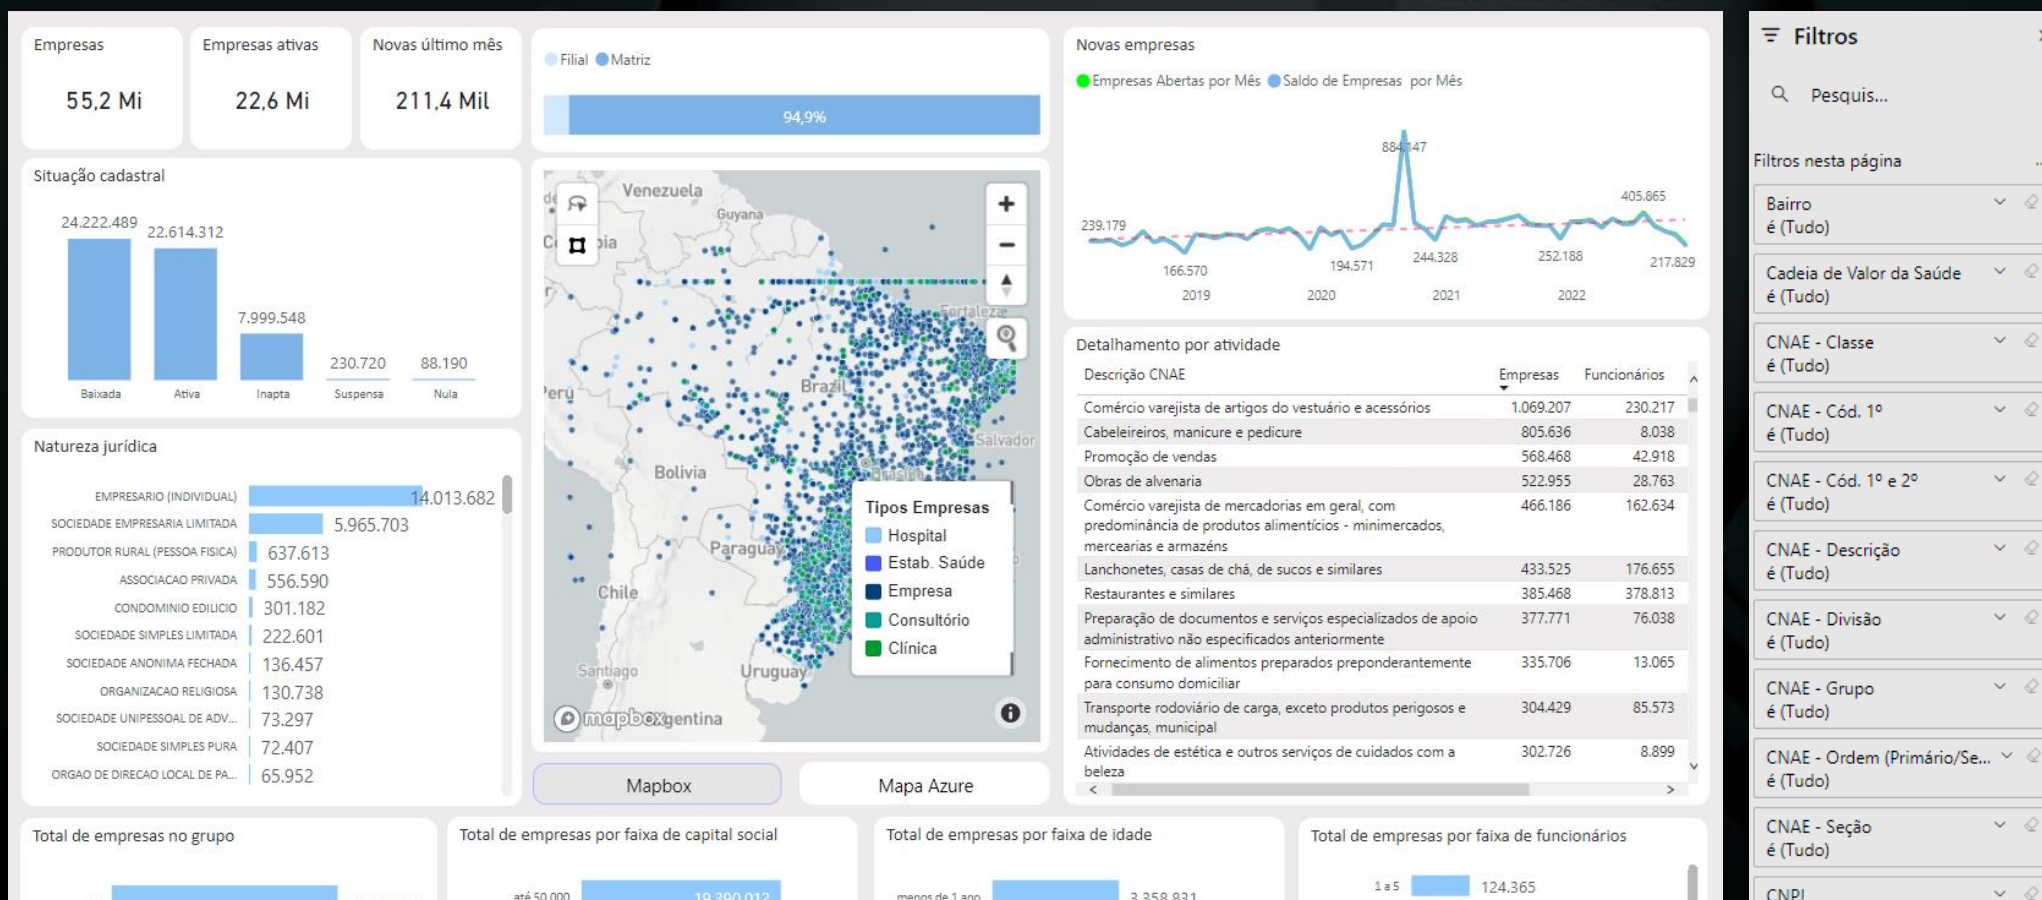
Empresas
55,2 Mi

Empresas ativas
22,6 Mi

Novas último mês
211,4 Mil

Filial Matriz
94,9%

Novas empresas
Empresas Abertas por Mês Saldo de Empresas por Mês
884.147
239.179
405.865
166.570
194.571
244.328
252.188
217.829
2019 2020 2021 2022

Situação cadastral
24.222.489 22.614.312 7.999.548 230.720 88.190
Baixada Ativa Inapta Suspensa Nula

Venezuela
Guyana
Fortaleza
Brazil
Peru
Salvador
Bolivia
Brasília
Paraguay
Chile
Santiago
Uruguay
mapbox
Argentina

Tipos Empresas
Hospital
Estab. Saúde
Empresa
Consultório
Clínica

Natureza jurídica
EMPRESARIO (INDIVIDUAL) 14.013.682
SOCIEDADE EMPRESARIA LIMITADA 5.965.703
PRODUTOR RURAL (PESSOA FISICA) 637.613
ASSOCIACAO PRIVADA 556.590
CONDOMINIO EDILICIO 301.182
SOCIEDADE SIMPLES LIMITADA 222.601
SOCIEDADE ANONIMA FECHADA 136.457
ORGANIZACAO RELIGIOSA 130.738
SOCIEDADE UNIPESSOAL DE ADV... 73.297
SOCIEDADE SIMPLES PURA 72.407
ORGAO DE DIRECAO LOCAL DE PA... 65.952

Detalhamento por atividade
| Descrição CNAE | Empresas | Funcionários |
|---|---|---|
| Comércio varejista de artigos do vestuário e acessórios | 1.069.207 | 230.217 |
| Cabeleireiros, manicure e pedicure | 805.636 | 8.038 |
| Promoção de vendas | 568.468 | 42.918 |
| Obras de alvenaria | 522.955 | 28.763 |
| Comércio varejista de mercadorias em geral, com predominância de produtos alimentícios - minimercados, mercearias e armazéns | 466.186 | 162.634 |
| Lanchonetes, casas de chá, de sucos e similares | 433.525 | 176.655 |
| Restaurantes e similares | 385.468 | 378.813 |
| Preparação de documentos e serviços especializados de apoio administrativo não especificados anteriormente | 377.771 | 76.038 |
| Fornecimento de alimentos preparados preponderantemente para consumo domiciliar | 335.706 | 13.065 |
| Transporte rodoviário de carga, exceto produtos perigosos e mudanças, municipal | 304.429 | 85.573 |
| Atividades de estética e outros serviços de cuidados com a beleza | 302.726 | 8.899 |

Mapbox
Mapa Azure

Total de empresas no grupo
Total de empresas por faixa de capital social
até 50.000 19.390.012
Total de empresas por faixa de idade
menos de 1 ano 3.358.831
Total de empresas por faixa de funcionários
1 a 5 124.365

Filtros
Pesquis...
Filtros nesta página
Bairro
é (Tudo)
Cadeia de Valor da Saúde
é (Tudo)
CNAE - Classe
é (Tudo)
CNAE - Cód. 1º
é (Tudo)
CNAE - Cód. 1º e 2º
é (Tudo)
CNAE - Descrição
é (Tudo)
CNAE - Divisão
é (Tudo)
CNAE - Grupo
é (Tudo)
CNAE - Ordem (Primário/Se...
é (Tudo)
CNAE - Seção
é (Tudo)
CNPJ